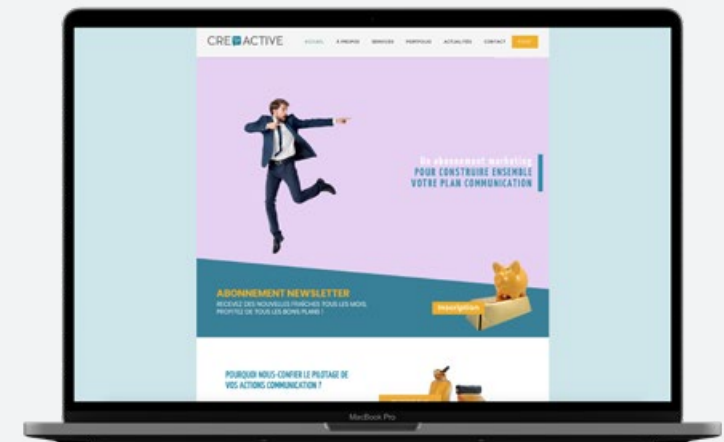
CRE ACTIVE
ACCUEIL À PROPOS SERVICES PORTFOLIO ACTUALITÉS CONTACT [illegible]

Un abonnement marketing
POUR CONSTRUIRE ENSEMBLE
VOTRE PLAN COMMUNICATION

ABONNEMENT NEWSLETTER
RECEVEZ DES NOUVELLES FRAÎCHES TOUS LES MOIS, PROFITEZ DE TOUS LES BONS PLANS !

Inscription

POURQUOI NOUS CONFIER LE PILOTAGE DE VOS ACTIONS COMMUNICATION ?

MacBook Pro